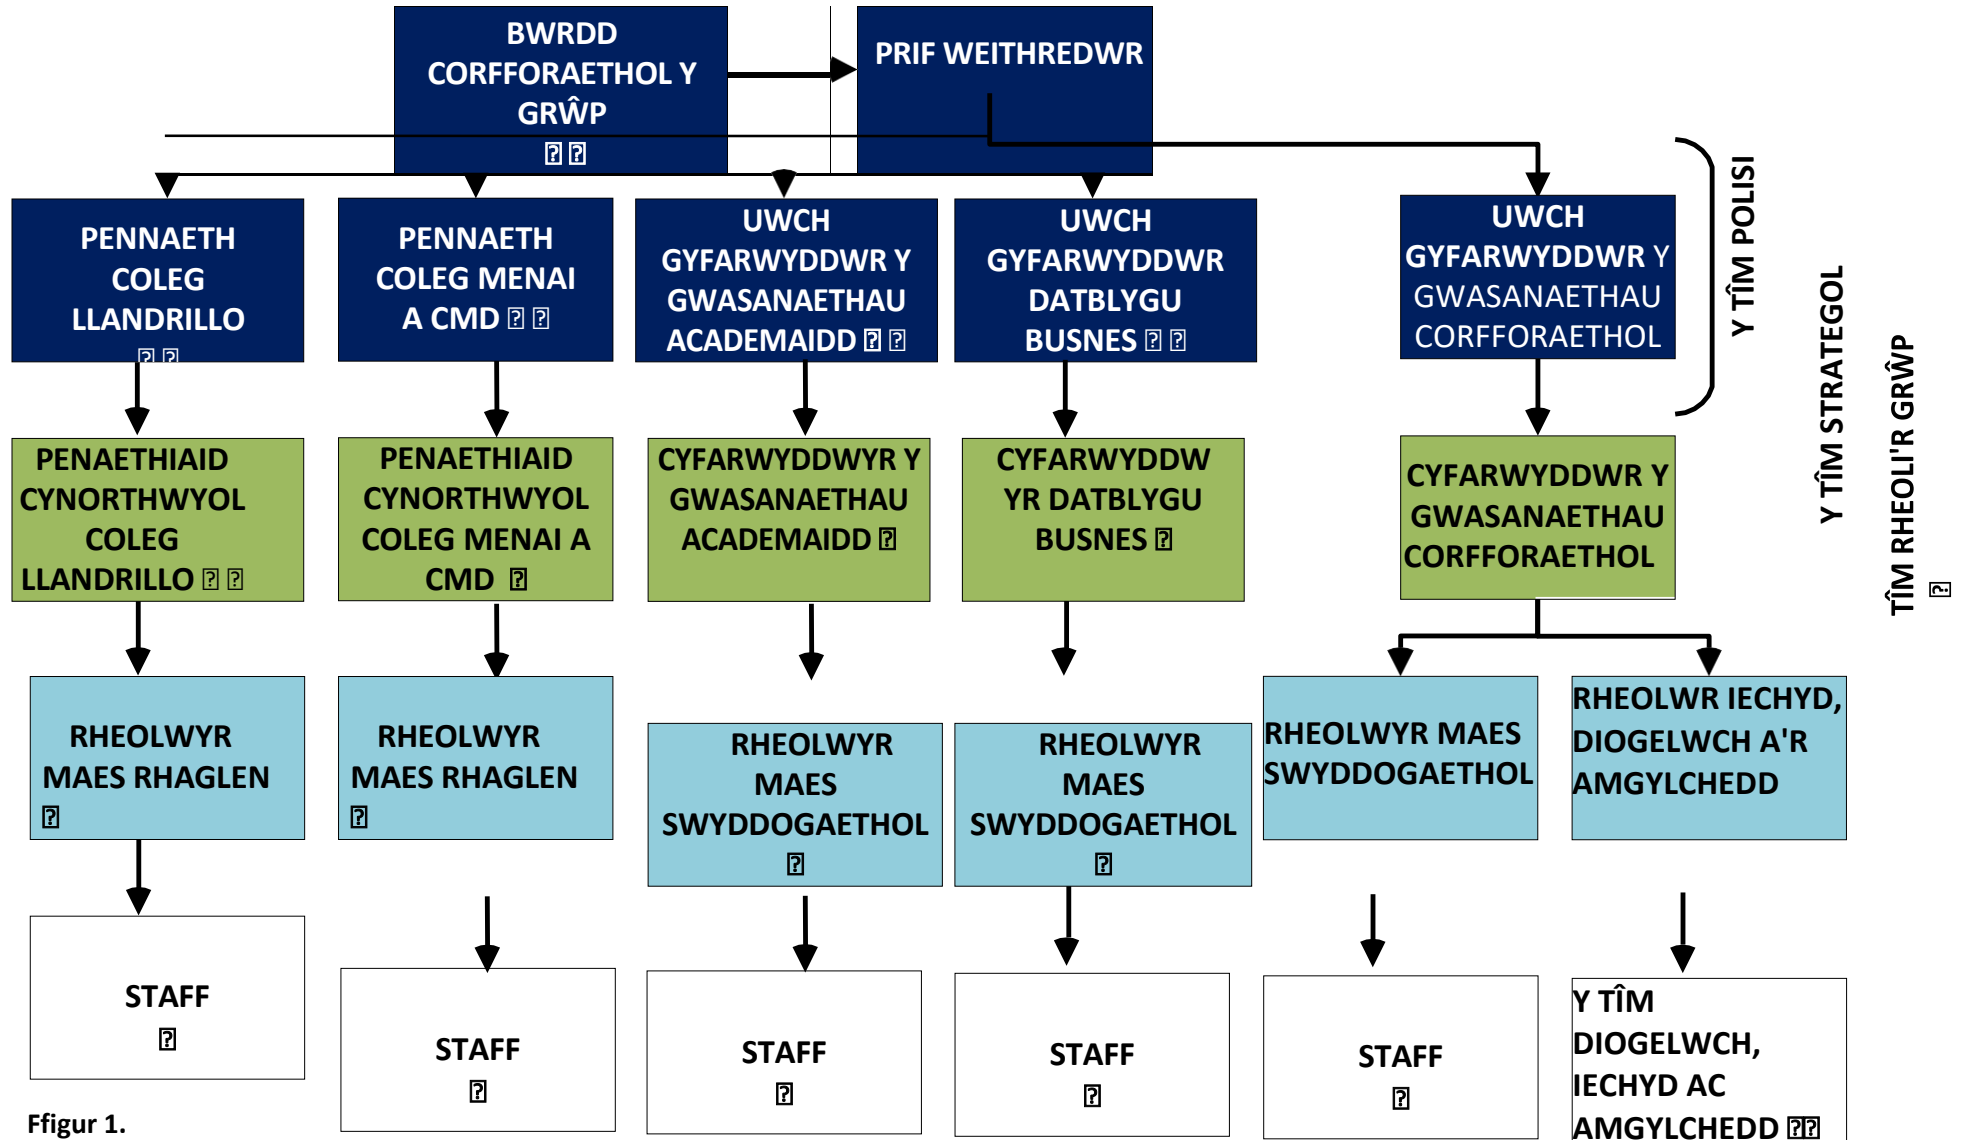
BWRDD CORFFORAETHOL Y GRŴP

PRIF WEITHREDWR

PENNAETH COLEG LLANDRILLO

PENNAETH COLEG MENAI A CMD

UWCH GYFARWYDDWR Y GWASANAETHAU ACADEMAIDD

UWCH GYFARWYDDWR DATBLYGU BUSNES

UWCH GYFARWYDDWR Y GWASANAETHAU CORFFORAETHOL

Y TÎM POLISI

Y TÎM STRATEGOL

TÎM RHEOLI'R GRŴP

PENAETHIAID CYNORTHWYOL COLEG LLANDRILLO

PENAETHIAID CYNORTHWYOL COLEG MENAI A CMD

CYFARWYDDWYR Y GWASANAETHAU ACADEMAIDD

CYFARWYDDWYR DATBLYGU BUSNES

CYFARWYDDWR Y GWASANAETHAU CORFFORAETHOL

RHEOLWYR MAES RHAGLEN

RHEOLWYR MAES RHAGLEN

RHEOLWYR MAES SWYDDOGAETHOL

RHEOLWYR MAES SWYDDOGAETHOL

RHEOLWYR MAES SWYDDOGAETHOL

RHEOLWR IECHYD, DIOGELWCH A'R AMGYLCHEDD

STAFF

STAFF

STAFF

STAFF

STAFF

Y TÎM DIOGELWCH, IECHYD AC AMGYLCHEDD

Ffigur 1.